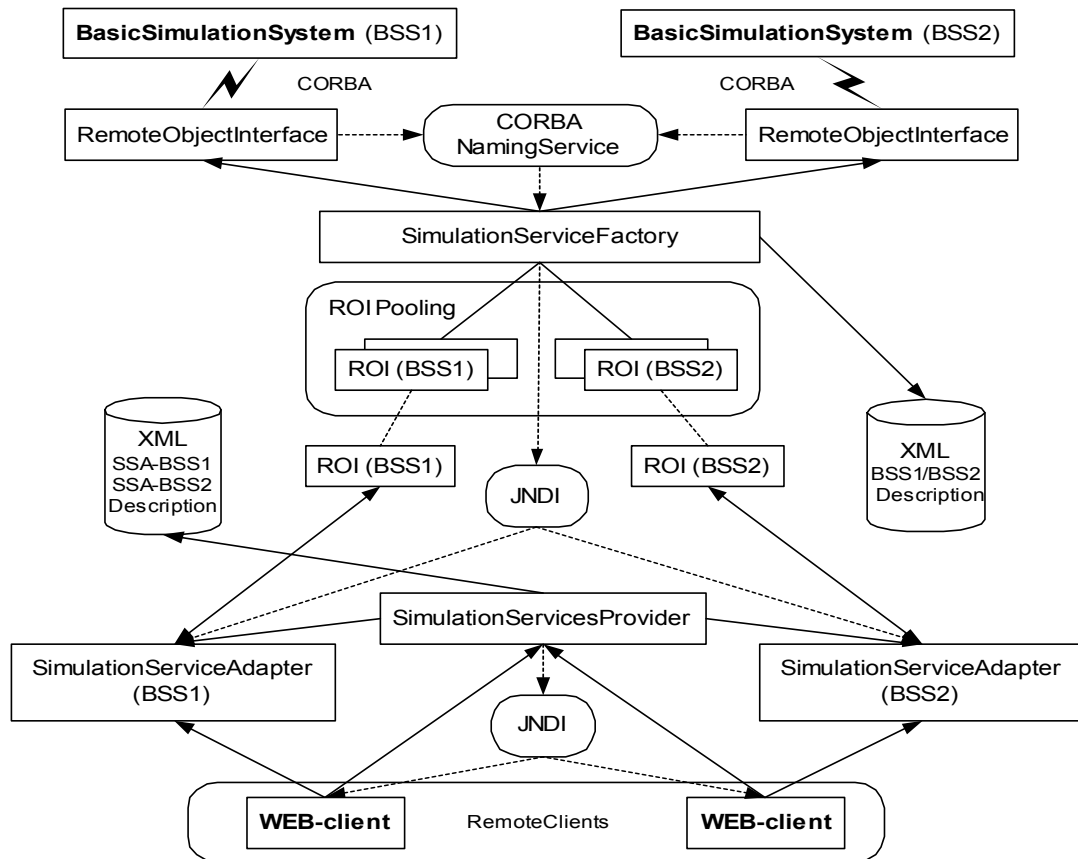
BasicSimulationSystem (BSS1)

BasicSimulationSystem (BSS2)

CORBA

CORBA

RemoteObjectInterface

CORBA NamingService

RemoteObjectInterface

SimulationServiceFactory

ROI Pooling

ROI (BSS1)

ROI (BSS2)

XML SSA-BSS1 SSA-BSS2 Description

ROI (BSS1)

JNDI

ROI (BSS2)

XML BSS1/BSS2 Description

SimulationServicesProvider

SimulationServiceAdapter (BSS1)

SimulationServiceAdapter (BSS2)

JNDI

WEB-client

RemoteClients

WEB-client